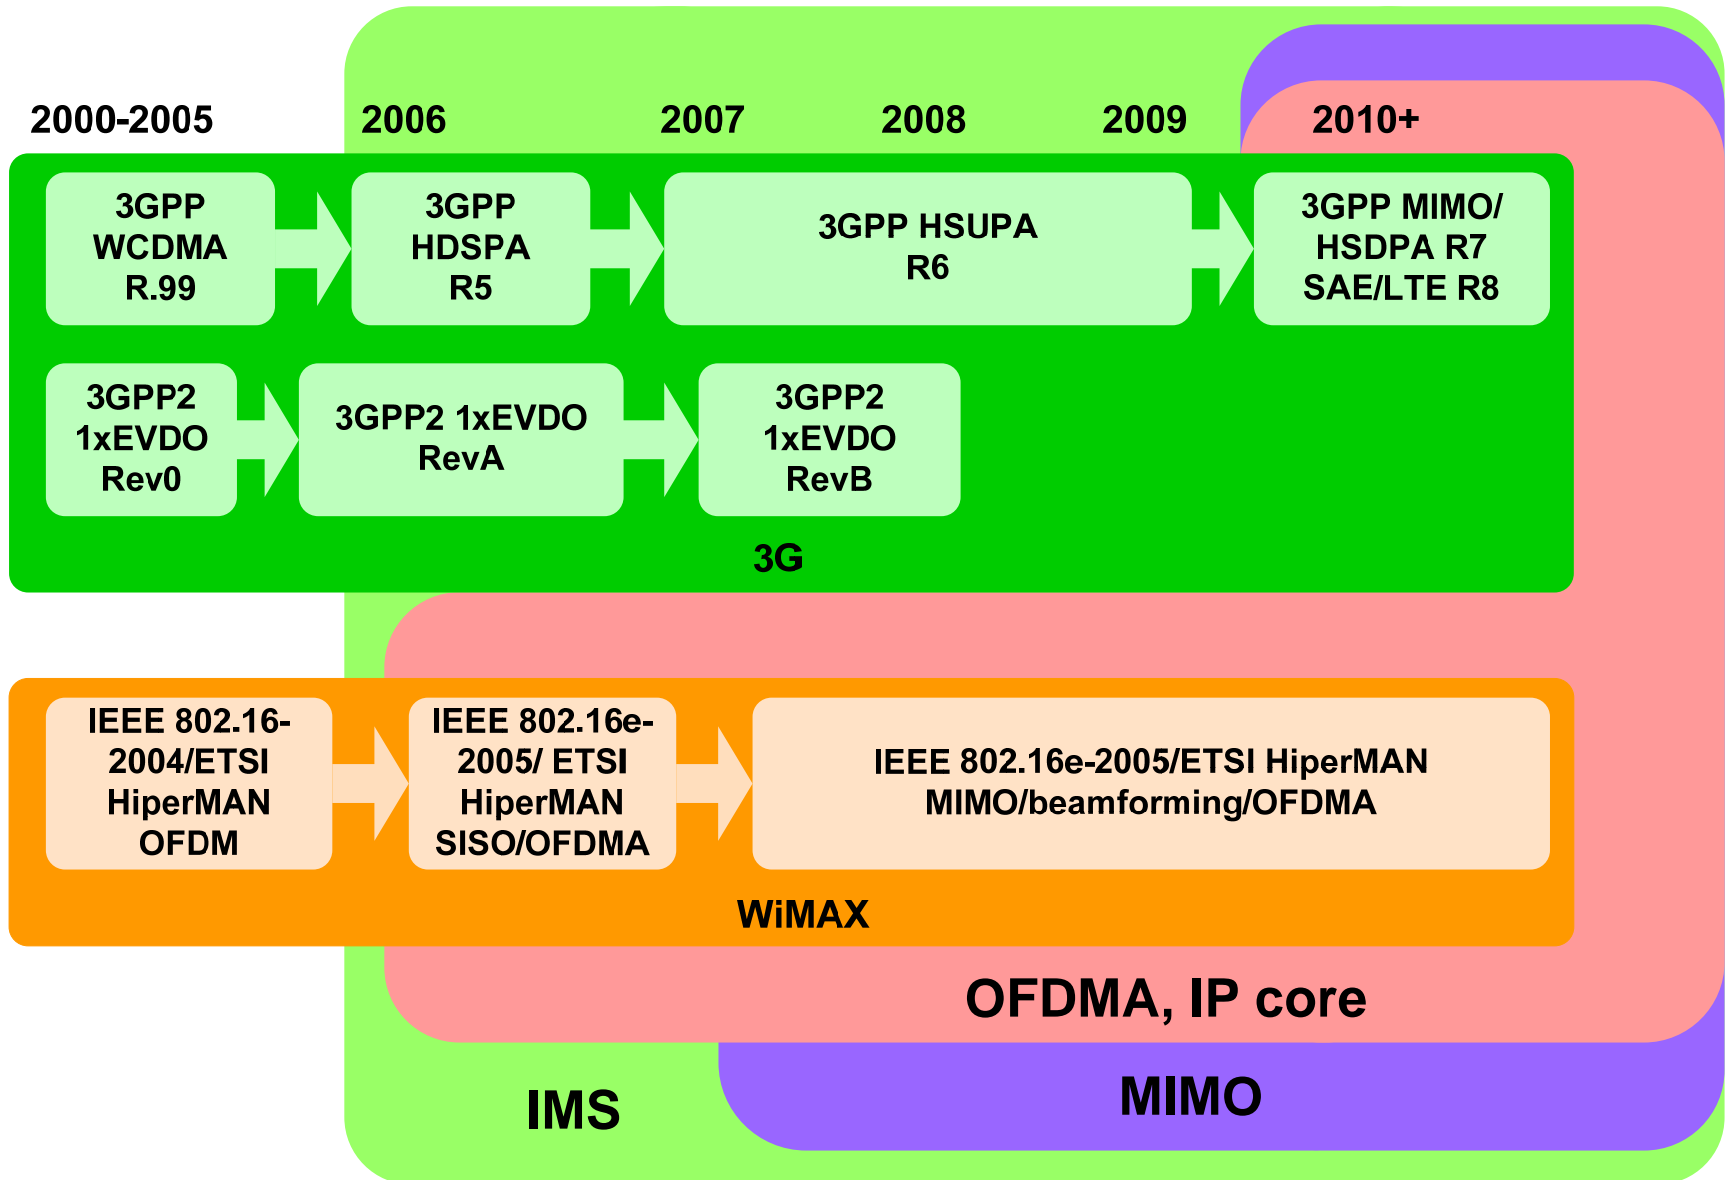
2000-2005 2006 2007 2008 2009 2010+

3GPP WCDMA R.99

3GPP HDSPA R5

3GPP HSUPA R6

3GPP MIMO/ HSDPA R7 SAE/LTE R8

3GPP2 1xEVDO Rev0

3GPP2 1xEVDO RevA

3GPP2 1xEVDO RevB

3G

IEEE 802.16-2004/ETSI HiperMAN OFDM

IEEE 802.16e-2005/ ETSI HiperMAN SISO/OFDMA

IEEE 802.16e-2005/ETSI HiperMAN MIMO/beamforming/OFDMA

WiMAX

OFDMA, IP core

IMS

MIMO